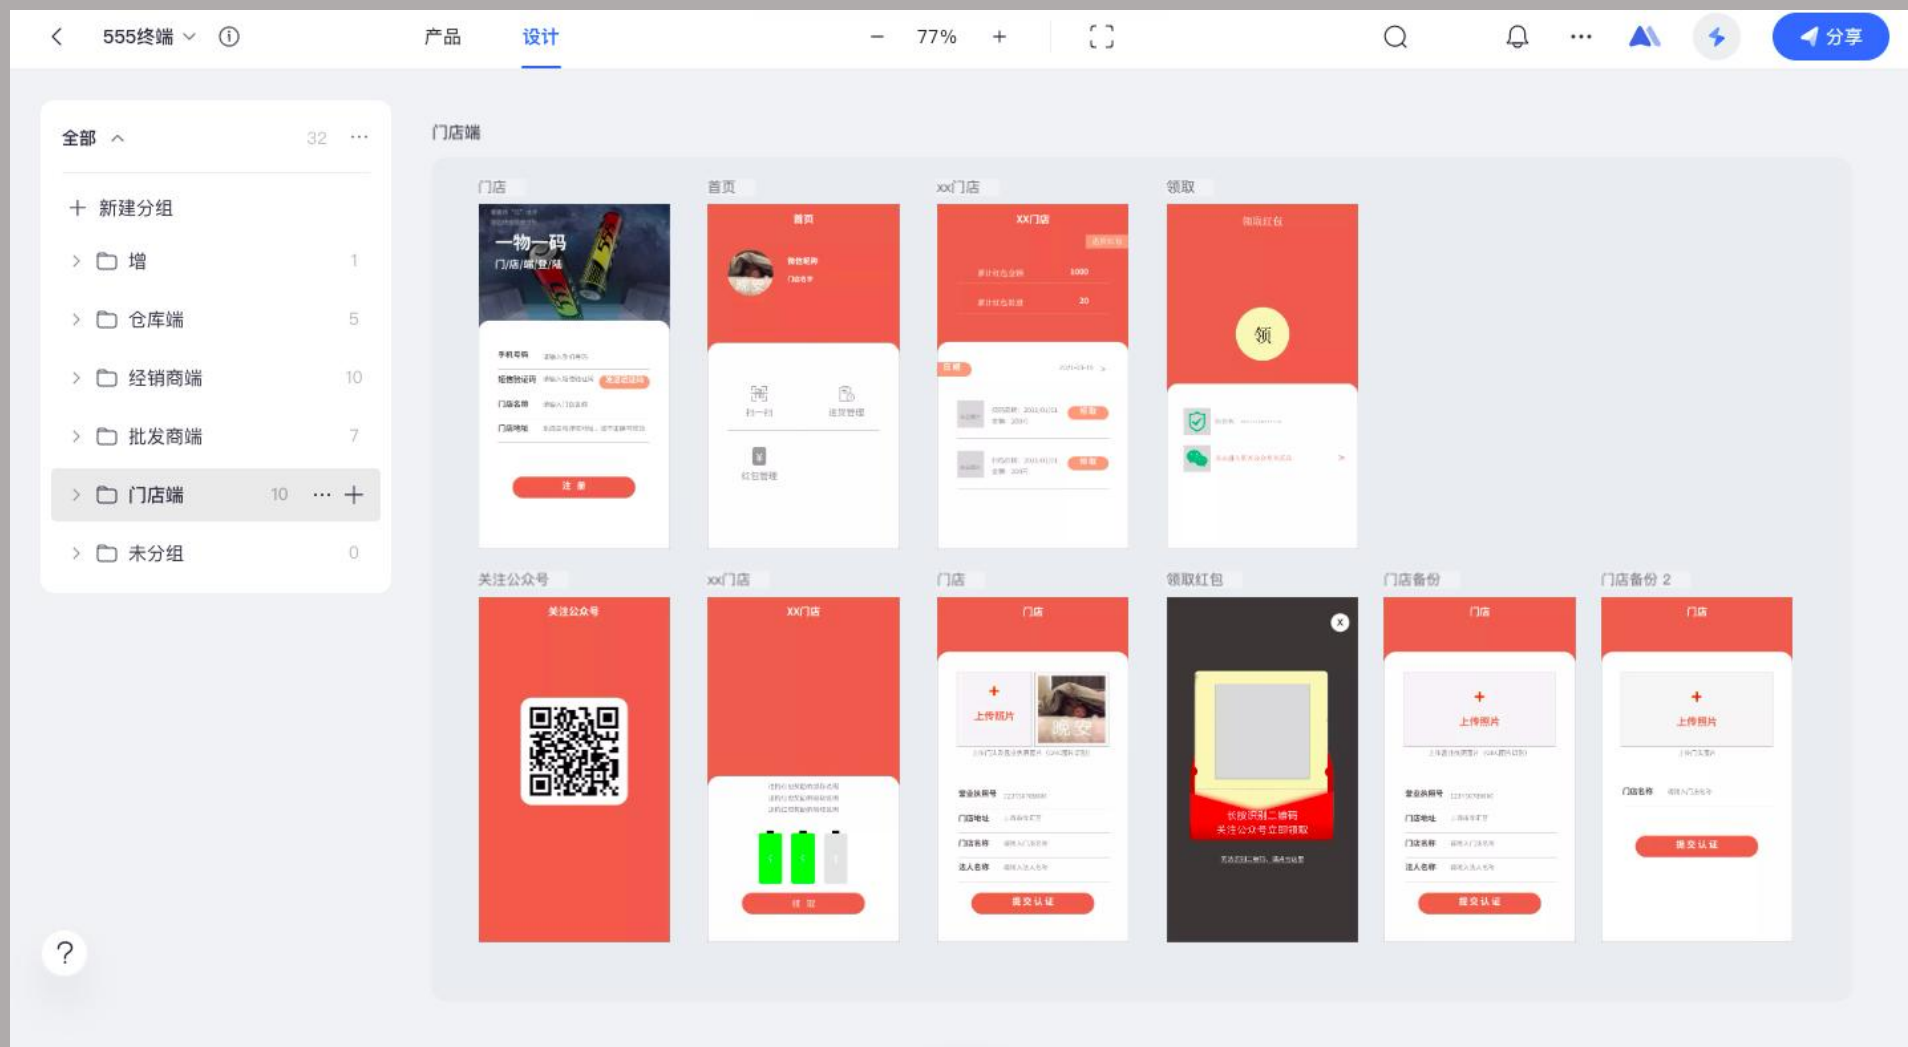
555终端
产品
设计
77%
分享

全部 32
新建分组
增 1
仓库端 5
经销商端 10
批发商端 7
门店端 10
未分组 0

门店端

门店
一物一码
门店/端/登/陆
手机号码
短信验证码
门店名称
门店地址
注 册

首页
首页
扫一扫
进货管理
红包管理

xx门店
XX门店
累计红包金额 1000
累计红包数量 20

领取
领取红包
领

关注公众号
关注公众号

xx门店
XX门店

门店
门店
上传照片
晚安
营业执照号
门店地址
门店名称
法人名称
提交认证

领取红包
长按识别二维码
关注公众号立即领取

门店备份
门店
上传照片
营业执照号
门店地址
门店名称
法人名称
提交认证

门店备份 2
门店
上传照片
门店名称
提交认证

?